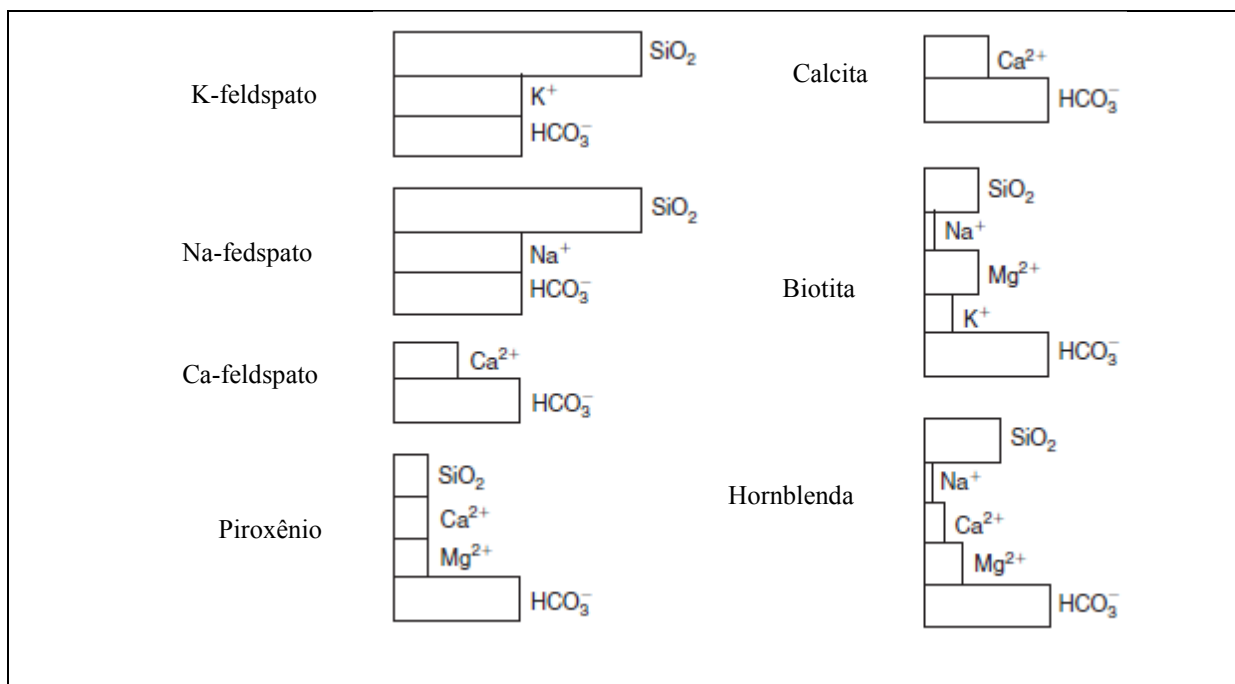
K-feldspato

$SiO_2$

$K^+$

$HCO_3^-$

Calcita

$Ca^{2+}$

$HCO_3^-$

Na-fedspato

$SiO_2$

$Na^+$

$HCO_3^-$

Biotita

$SiO_2$

$Na^+$

$Mg^{2+}$

$K^+$

$HCO_3^-$

Ca-feldspato

$Ca^{2+}$

$HCO_3^-$

Piroxênio

$SiO_2$

$Ca^{2+}$

$Mg^{2+}$

$HCO_3^-$

Hornblenda

$SiO_2$

$Na^+$

$Ca^{2+}$

$Mg^{2+}$

$HCO_3^-$